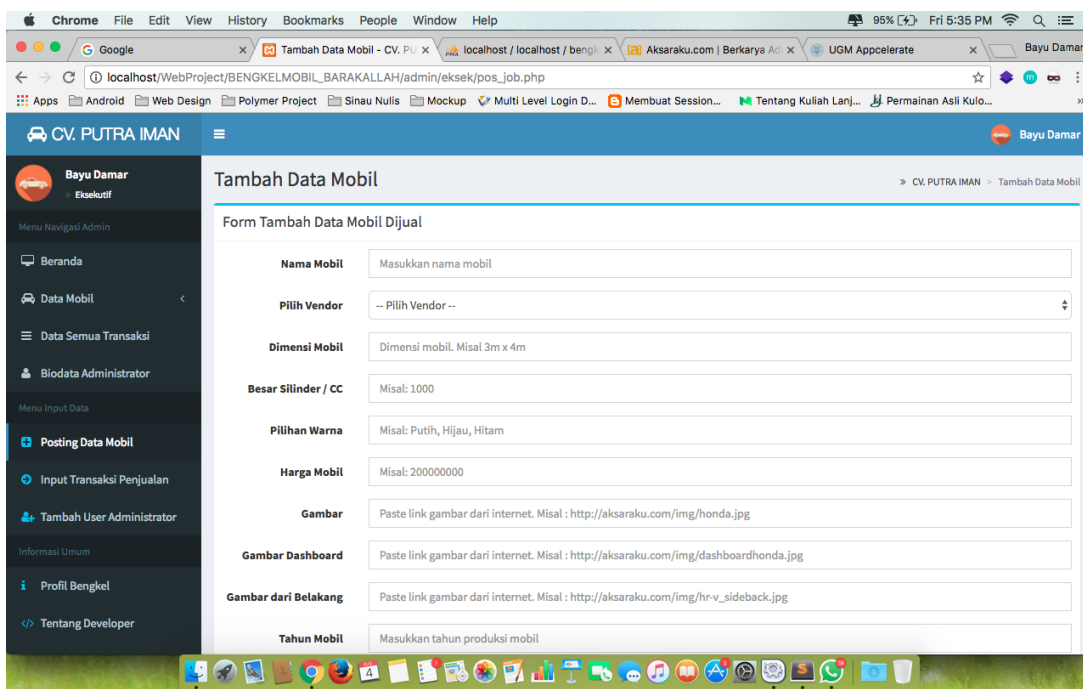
Chrome File Edit View History Bookmarks People Window Help 95% Fri 5:35 PM

Google × Tambah Data Mobil - CV. PU × localhost / localhost / bengk × Aksaraku.com | Berkarya Ad × UGM Appcelerate × Bayu Damar

localhost/WebProject/BENGKELMOBIL_BARAKALLAH/admin/eksek/pos_job.php

Apps Android Web Design Polymer Project Sinau Nulis Mockup Multi Level Login D... Membuat Session... Tentang Kuliah Lanj... Permainan Asli Kulo...

CV. PUTRA IMAN

Bayu Damar

Bayu Damar
Eksekutif

Menu Navigasi Admin
Beranda
Data Mobil
Data Semua Transaksi
Biodata Administrator
Menu Input Data
Posting Data Mobil
Input Transaksi Penjualan
Tambah User Administrator
Informasi Umum
Profil Bengkel
Tentang Developer

Tambah Data Mobil
» CV. PUTRA IMAN > Tambah Data Mobil

Form Tambah Data Mobil Dijual

Nama Mobil Masukkan nama mobil
Pilih Vendor -- Pilih Vendor --
Dimensi Mobil Dimensi mobil. Misal 3m x 4m
Besar Silinder / CC Misal: 1000
Pilihan Warna Misal: Putih, Hijau, Hitam
Harga Mobil Misal: 200000000
Gambar Paste link gambar dari internet. Misal : http://aksaraku.com/img/honda.jpg
Gambar Dashboard Paste link gambar dari internet. Misal : http://aksaraku.com/img/dashboardhonda.jpg
Gambar dari Belakang Paste link gambar dari internet. Misal : http://aksaraku.com/img/hr-v_sideback.jpg
Tahun Mobil Masukkan tahun produksi mobil